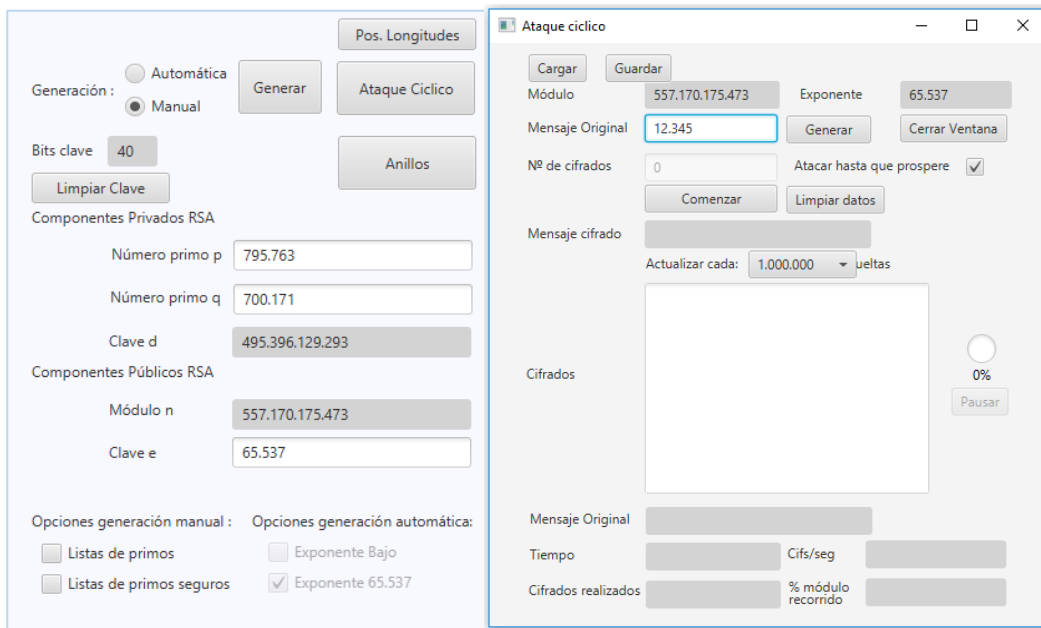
Pos. Longitudes

Generación : Automática Manual

Generar

Ataque Ciclico

Bits clave 40

Anillos

Limpiar Clave

Componentes Privados RSA

Número primo p 795.763

Número primo q 700.171

Clave d 495.396.129.293

Componentes Públicos RSA

Módulo n 557.170.175.473

Clave e 65.537

Opciones generación manual :

Listas de primos

Listas de primos seguros

Opciones generación automática:

Exponente Bajo

Exponente 65.537

Ataque ciclico

Cargar Guardar

Módulo 557.170.175.473 Exponente 65.537

Mensaje Original 12.345 Generar Cerrar Ventana

Nº de cifrados 0 Atacar hasta que prospere

Comenzar Limpiar datos

Mensaje cifrado

Actualizar cada: 1.000.000 vueltas

Cifrados

0%

Pausar

Mensaje Original

Tiempo Cifs/seg

Cifrados realizados % módulo recorrido